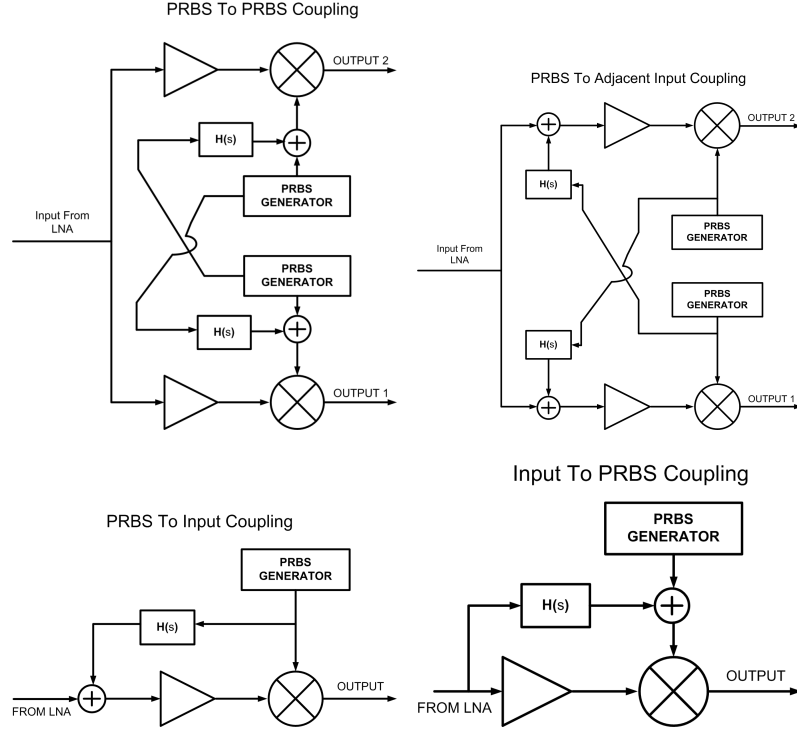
PRBS To PRBS Coupling

OUTPUT 2

H(s)

Input From LNA

PRBS GENERATOR

PRBS GENERATOR

H(s)

OUTPUT 1

PRBS To Adjacent Input Coupling

OUTPUT 2

H(s)

Input From LNA

PRBS GENERATOR

PRBS GENERATOR

H(s)

OUTPUT 1

PRBS To Input Coupling

PRBS GENERATOR

H(s)

OUTPUT

FROM LNA

Input To PRBS Coupling

PRBS GENERATOR

H(s)

OUTPUT

FROM LNA